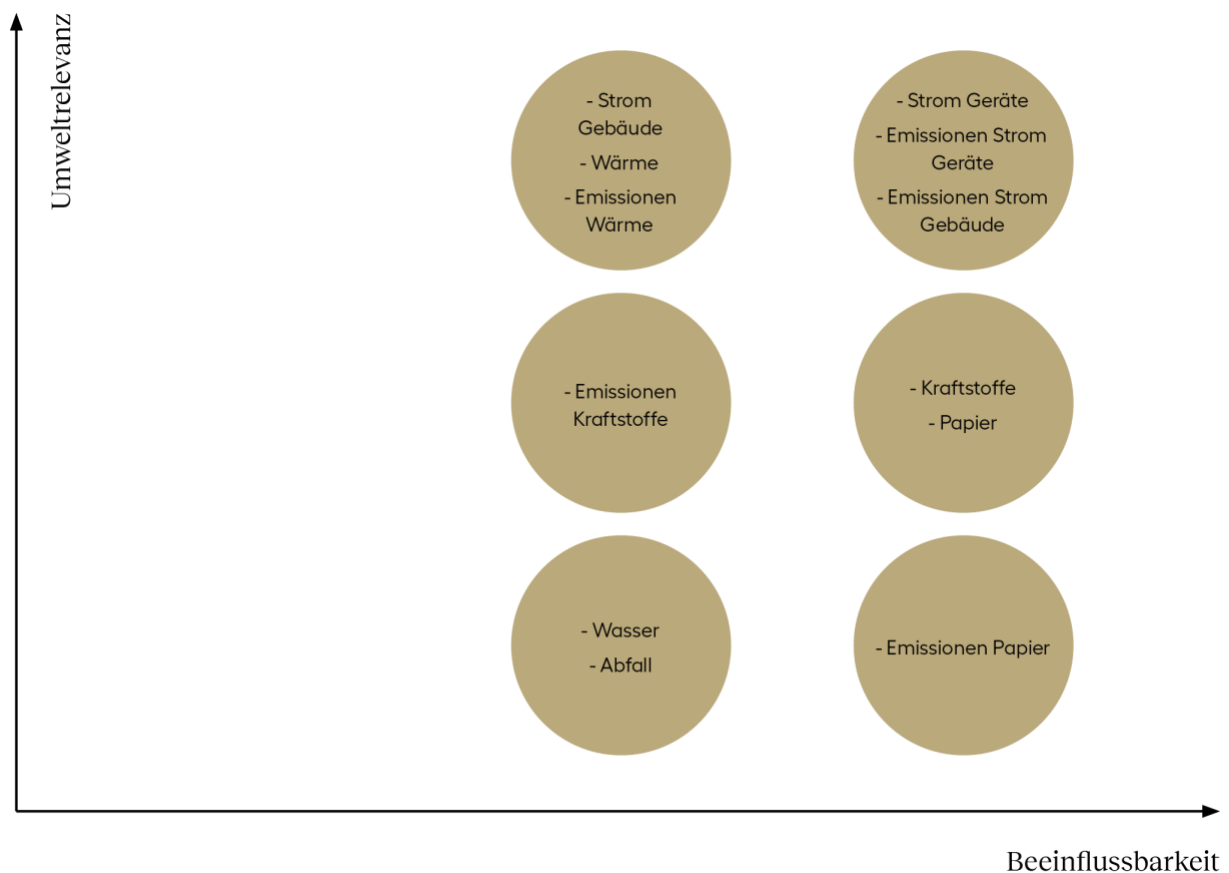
Umweltrelevanz

- Strom Gebäude
- Wärme
- Emissionen Wärme

- Strom Geräte
- Emissionen Strom Geräte
- Emissionen Strom Gebäude

- Emissionen Kraftstoffe

- Kraftstoffe
- Papier

- Wasser
- Abfall

- Emissionen Papier

Beeinflussbarkeit